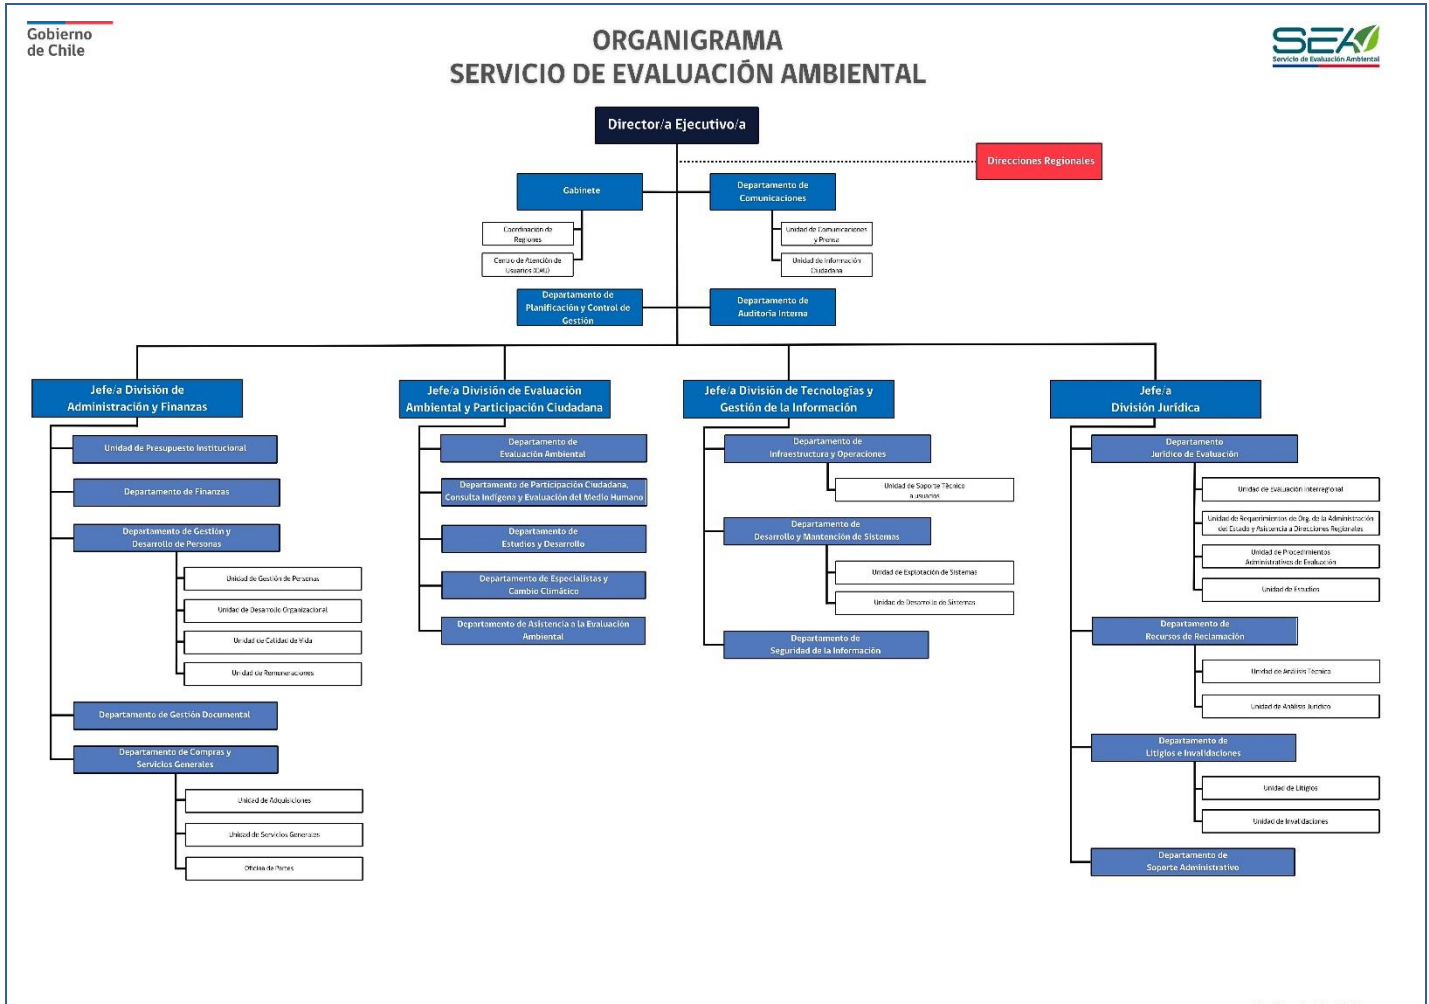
Gobierno de Chile

ORGANIGRAMA
SERVICIO DE EVALUACIÓN AMBIENTAL

SEA
Servicio de Evaluación Ambiental

Director/a Ejecutivo/a

Direcciones Regionales

Gabinete

Coordinación de Regiones

Centro de Atención de Usuarios (CAU)

Departamento de Comunicaciones

Unidad de Comunicaciones y Prensa

Unidad de Información Ciudadana

Departamento de Planificación y Control de Gestión

Departamento de Auditoría Interna

Jefe/a División de Administración y Finanzas

Unidad de Presupuesto Institucional

Departamento de Finanzas

Departamento de Gestión y Desarrollo de Personas

Unidad de Gestión de Personas

Unidad de Desarrollo Organizacional

Unidad de Calidad de Vida

Unidad de Remuneraciones

Departamento de Gestión Documental

Departamento de Compras y Servicios Generales

Unidad de Adquisiciones

Unidad de Servicios Generales

Oficina de Partes

Jefe/a División de Evaluación Ambiental y Participación Ciudadana

Departamento de Evaluación Ambiental

Departamento de Participación Ciudadana, Consulta Indígena y Evaluación del Medio Humano

Departamento de Estudios y Desarrollo

Departamento de Especialistas y Cambio Climático

Departamento de Asistencia a la Evaluación Ambiental

Jefe/a División de Tecnologías y Gestión de la Información

Departamento de Infraestructura y Operaciones

Unidad de Soporte Técnico a usuarios

Departamento de Desarrollo y Mantención de Sistemas

Unidad de Explotación de Sistemas

Unidad de Desarrollo de Sistemas

Departamento de Seguridad de la Información

Jefe/a División Jurídica

Departamento Jurídico de Evaluación

Unidad de Evaluación Interregional

Unidad de Requerimientos de Org. de la Administración del Estado y Asistencia a Direcciones Regionales

Unidad de Procedimientos Administrativos de Evaluación

Unidad de Estudios

Departamento de Recursos de Reclamación

Unidad de Análisis Técnico

Unidad de Análisis Jurídico

Departamento de Litigios e Invalidaciones

Unidad de Litigios

Unidad de Invalidaciones

Departamento de Soporte Administrativo